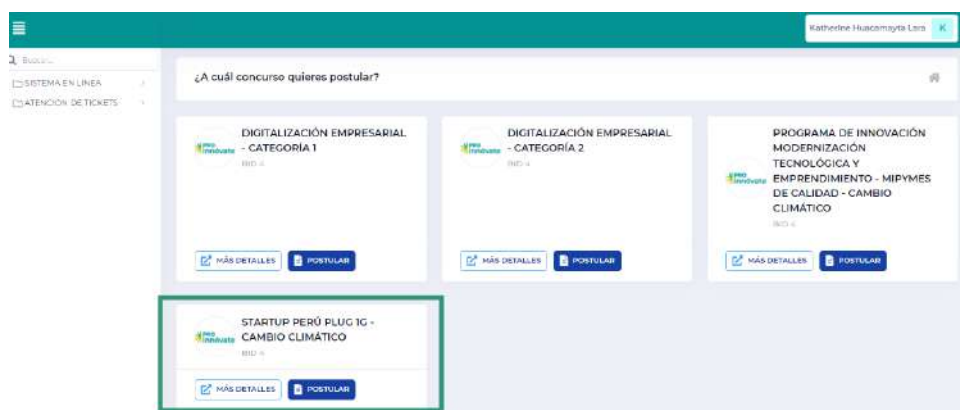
Katherine Huacamayta Lara K

Buscar...

SISTEMA EN LINEA

ATENCIÓN DE TICKETS

¿A cuál concurso quieres postular?

PRO Innóvate

DIGITALIZACIÓN EMPRESARIAL - CATEGORÍA 1

BID 4

MÁS DETALLES POSTULAR

PRO Innóvate

DIGITALIZACIÓN EMPRESARIAL - CATEGORÍA 2

BID 4

MÁS DETALLES POSTULAR

PRO Innóvate

PROGRAMA DE INNOVACIÓN MODERNIZACIÓN TECNOLÓGICA Y EMPRENDIMIENTO - MIPYMES DE CALIDAD - CAMBIO CLIMÁTICO

BID 4

MÁS DETALLES POSTULAR

PRO Innóvate

STARTUP PERÚ PLUG 1G - CAMBIO CLIMÁTICO

BID 4

MÁS DETALLES POSTULAR